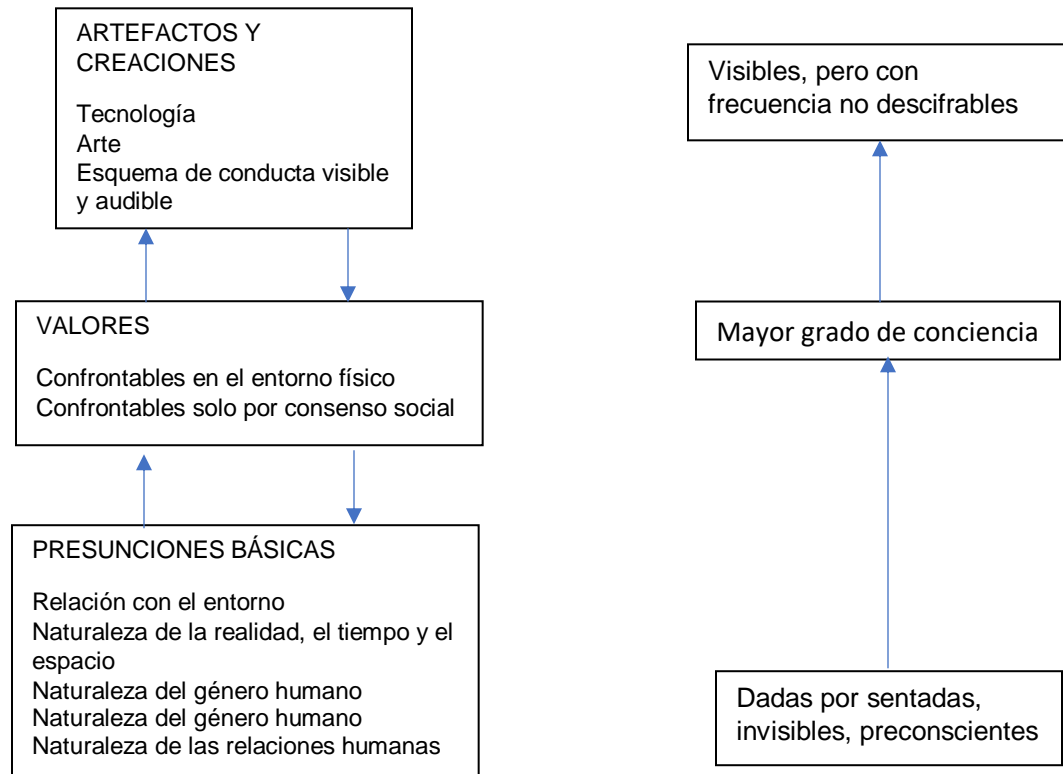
ARTEFACTOS Y CREACIONES

Tecnología
Arte
Esquema de conducta visible y audible

VALORES

Confrontables en el entorno físico
Confrontables solo por consenso social

PRESUNCIONES BÁSICAS

Relación con el entorno
Naturaleza de la realidad, el tiempo y el espacio
Naturaleza del género humano
Naturaleza del género humano
Naturaleza de las relaciones humanas

Visibles, pero con frecuencia no descifrables

Mayor grado de conciencia

Dadas por sentadas, invisibles, preconscientes